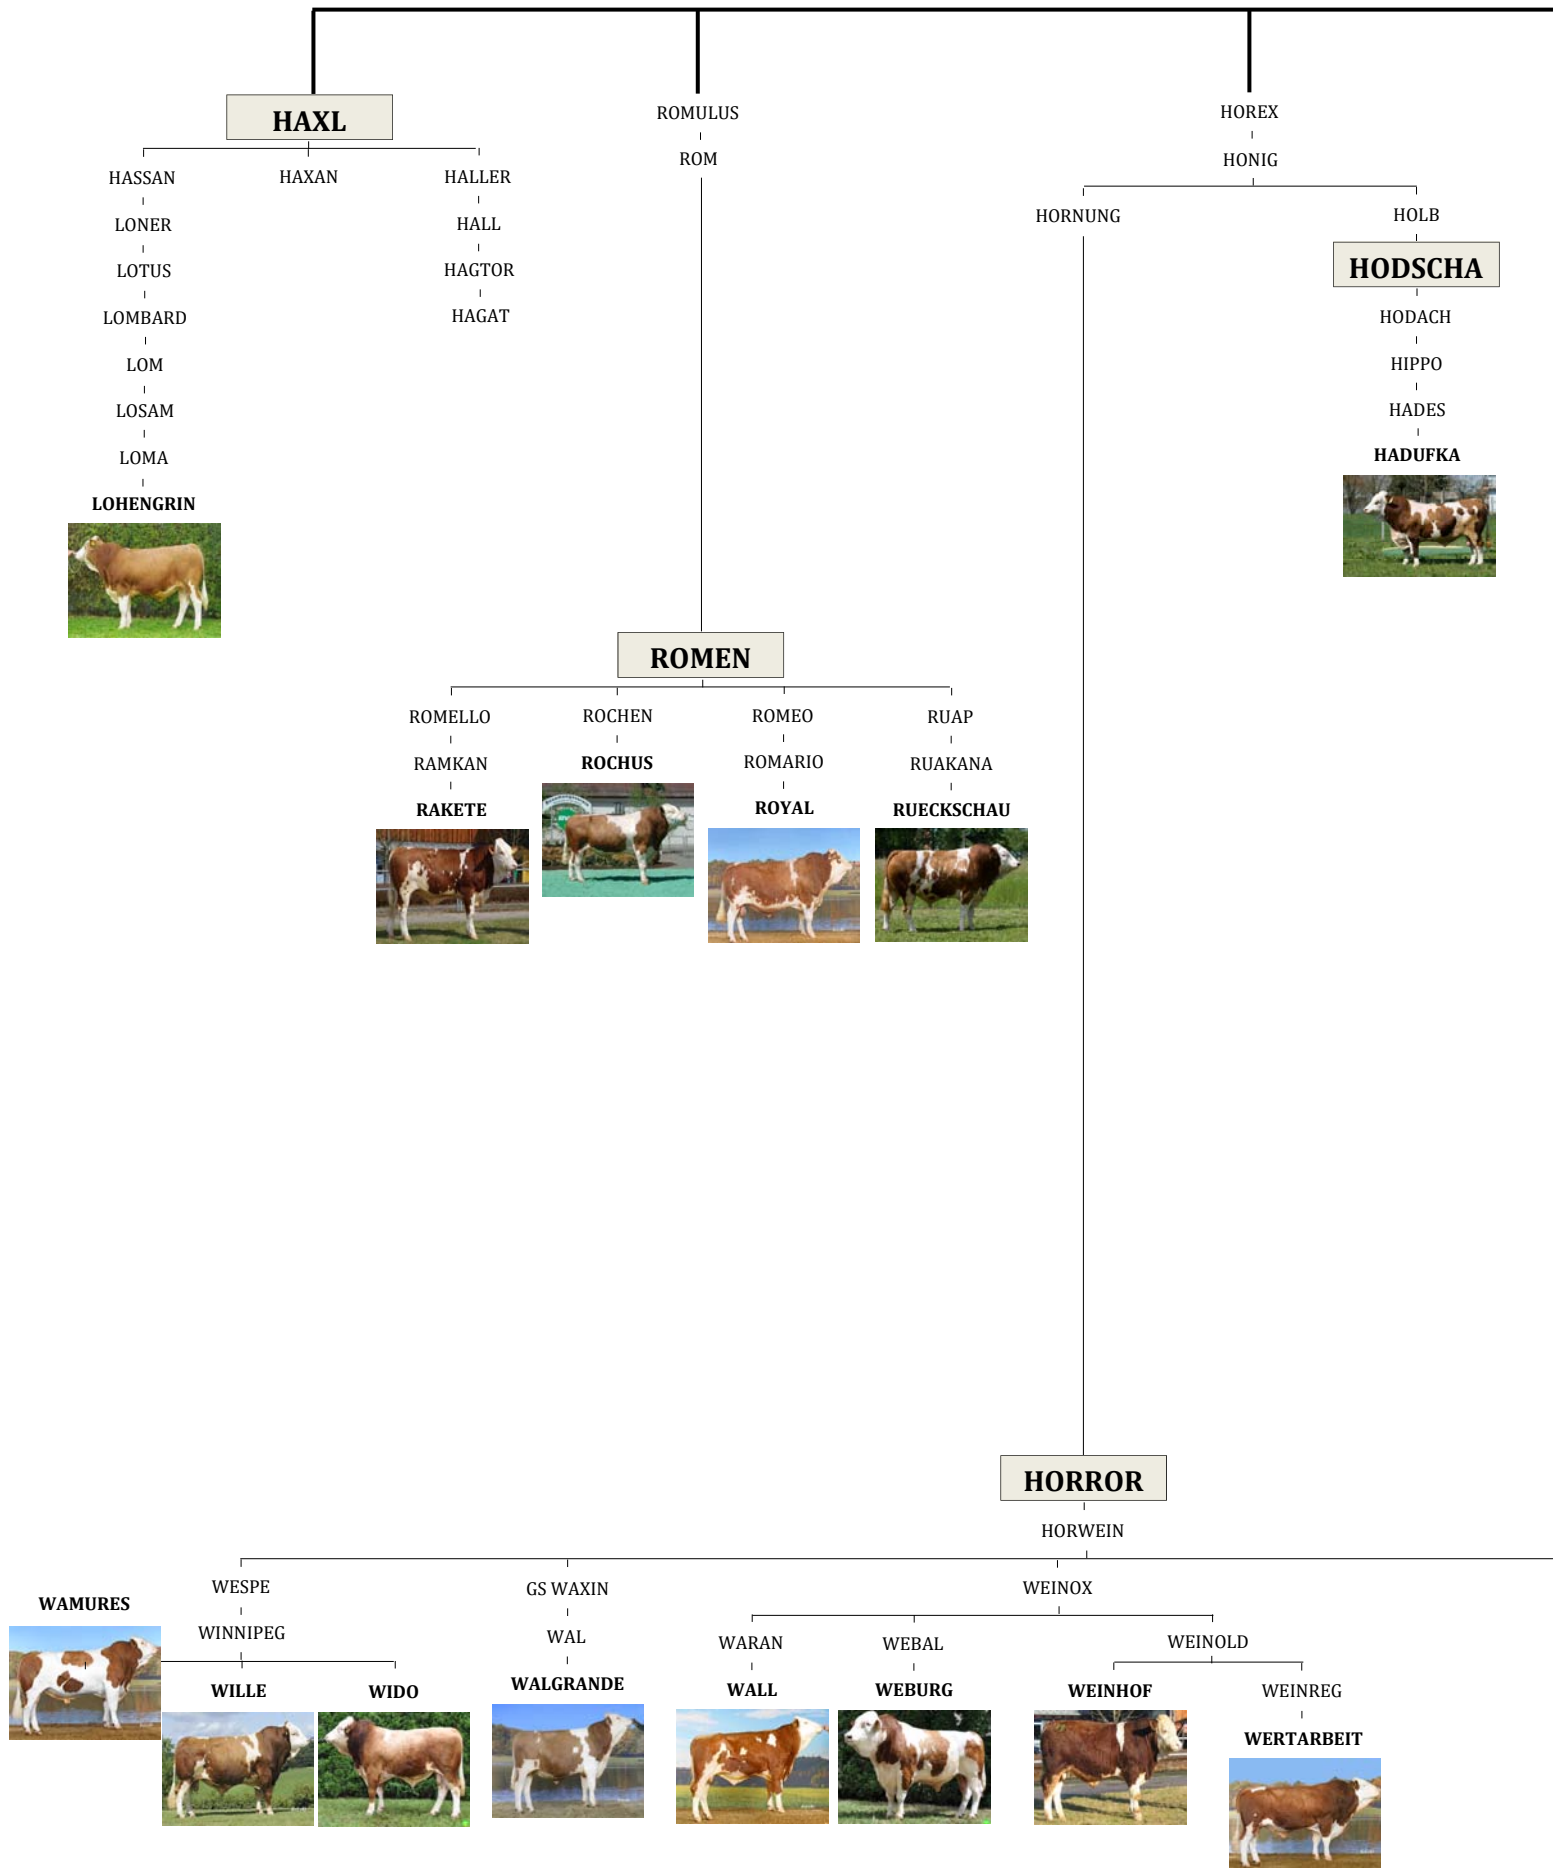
HAXL

HASSAN
LONER
LOTUS
LOMBARD
LOM
LOSAM
LOMA
LOHENGRIN

HAXAN

HALLER
HALL
HAGTOR
HAGAT

ROMULUS
ROM

ROMEN

ROMELLO
RAMKAN
RAKETE

ROCHEN
ROCHUS

ROMEO
ROMARIO
ROYAL

RUAP
RUAKANA
RUECKSCHAU

HOREX
HONIG

HORNUNG

HOLB
HODSCHA
HODACH
HIPPO
HADES
HADUFKA

HORROR
HORWEIN

WAMURES

WESPE
WINNIPEG
WILLE
WIDO

GS WAXIN
WAL
WALGRANDE

WEINOX

WARAN
WALL

WEBAL
WEBURG

WEINOLD
WEINHOF
WEINREG
WERTARBEIT